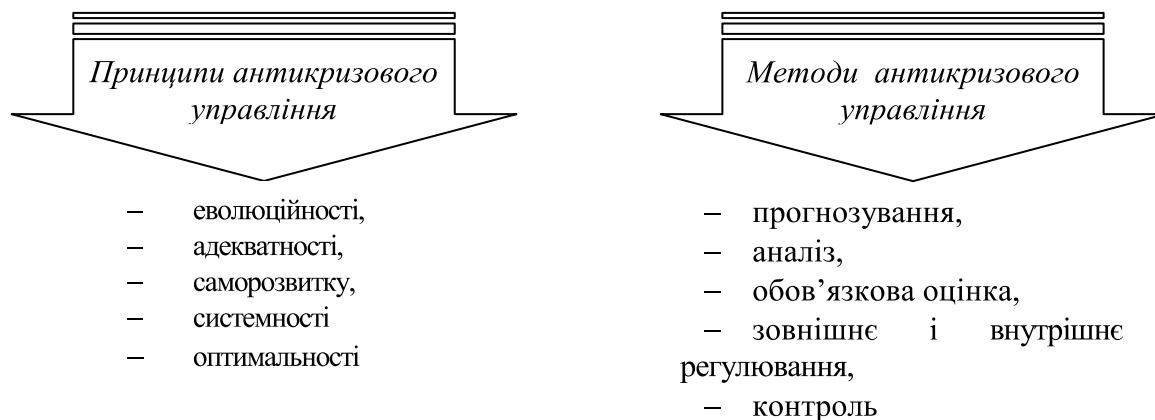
Принципи антикризового управління

– еволюційності,
– адекватності,
– саморозвитку,
– системності
– оптимальності

Методи антикризового управління

– прогнозування,
– аналіз,
– обов’язкова оцінка,
– зовнішнє і внутрішнє регулювання,
– контроль